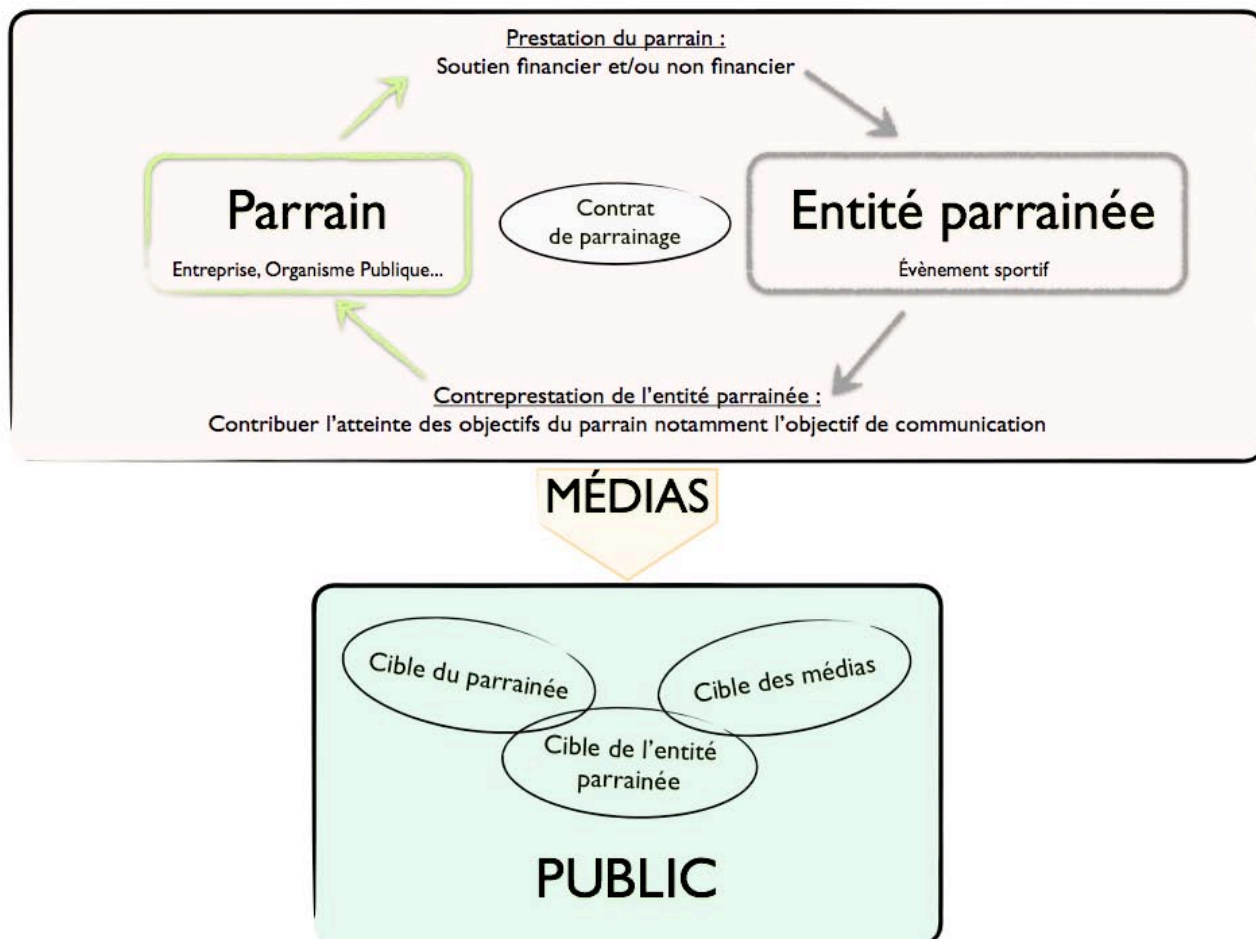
Prestation du parrain :
Soutien financier et/ou non financier

Parrain
Entreprise, Organisme Publique...

Contrat de parrainage

Entité parrainée
Évènement sportif

Contreprestation de l'entité parrainée :
Contribuer l'atteinte des objectifs du parrain notamment l'objectif de communication

MÉDIAS

Cible du parrainée

Cible des médias

Cible de l'entité parrainée

PUBLIC